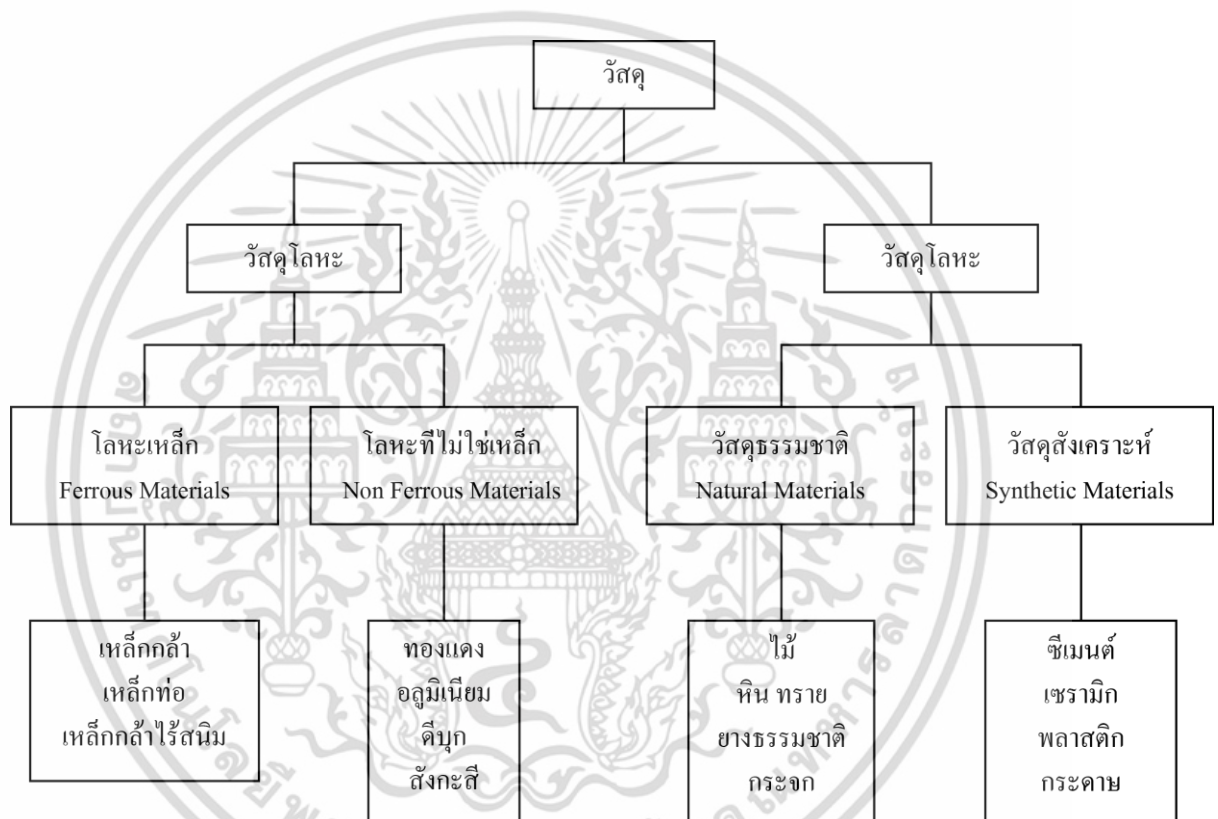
วัสดุ

วัสดุโลหะ

วัสดุโลหะ

โลหะเหล็ก
Ferrous Materials

โลหะที่ไม่ใช่เหล็ก
Non Ferrous Materials

วัสดุธรรมชาติ
Natural Materials

วัสดุสังเคราะห์
Synthetic Materials

เหล็กกล้า
เหล็กท่อ
เหล็กกล้าไร้สนิม

ทองแดง
อลูมิเนียม
ดีบุก
สังกะสี

ไม้
หิน ทราย
ยางธรรมชาติ
กระจก

ซีเมนต์
เซรามิก
พลาสติก
กระดาษ